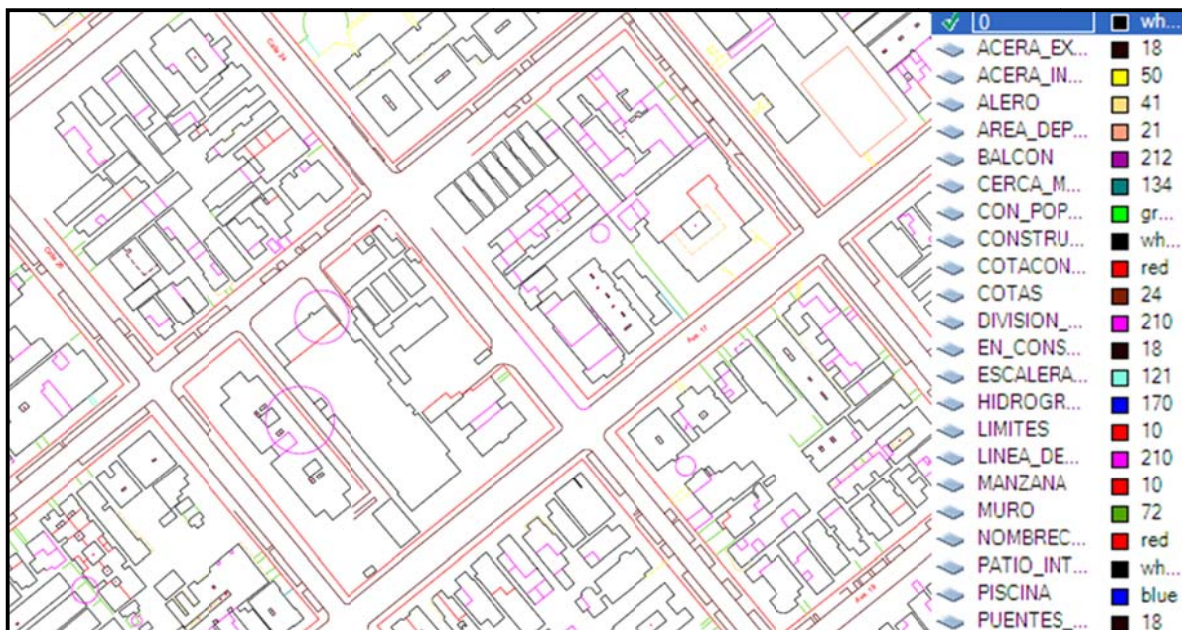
| | |
|---|---|
| 0 | wh... |
| ACERA_EX... | 18 |
| ACERA_IN... | 50 |
| ALERO | 41 |
| AREA_DEP... | 21 |
| BALCON | 212 |
| CERCA_M... | 134 |
| CON_POP... | gr... |
| CONSTRU... | wh... |
| COTACON... | red |
| COTAS | 24 |
| DIVISION_... | 210 |
| EN_CONS... | 18 |
| ESCALERA... | 121 |
| HIDROGR... | 170 |
| LIMITES | 10 |
| LINEA_DE... | 210 |
| MANZANA | 10 |
| MURO | 72 |
| NOMBREC... | red |
| PATIO_INT... | wh... |
| PISCINA | blue |
| PUENTES_... | 18 |